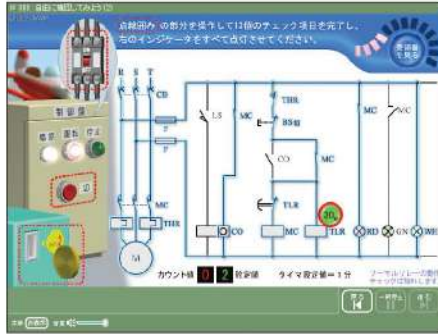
第10回 自由に確認してみよう(2)

点線囲みの部分を操作して12個のチェック項目を完了し、右のインジケータをすべて点灯させてください。

問題を見る

制御盤

運転 停止

R S T

CB

LS

MC

THR

BS停

CO

MC

TLR

MC

MC

F

F

MC

THR

CO

MC

TLR

30

RD

GN

WH

M

カウント値 0 2 設定値

タイマ設定値 = 1分

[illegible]

音量